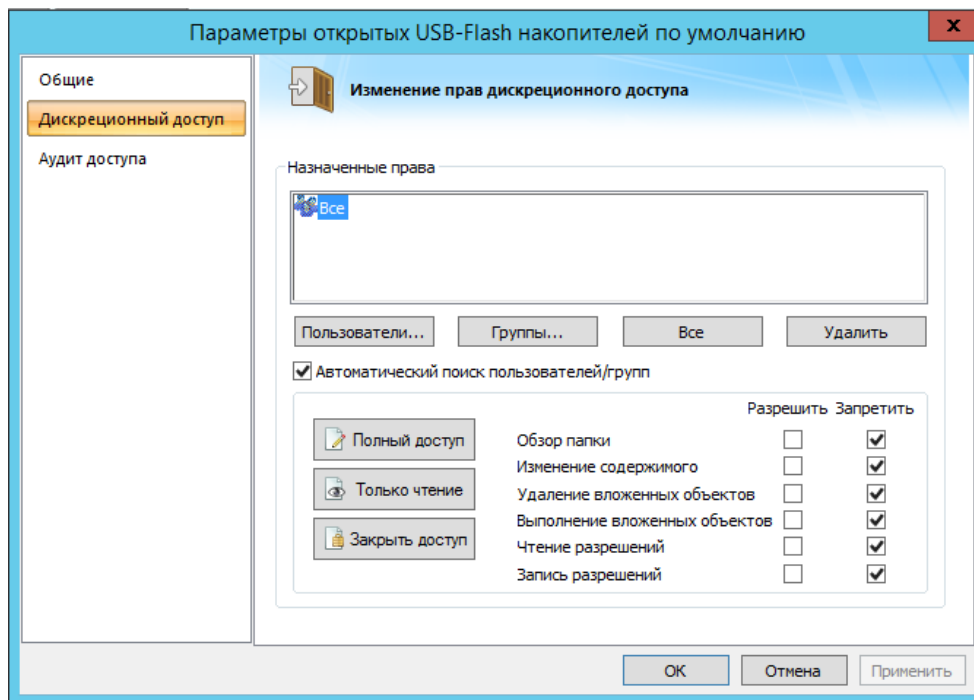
Параметры открытых USB-Flash накопителей по умолчанию

x

Общие

Дискреционный доступ

Аудит доступа

Изменение прав дискреционного доступа

Назначенные права

Все

Пользователи...

Группы...

Все

Удалить

☑ Автоматический поиск пользователей/групп

Полный доступ

Только чтение

Закрыть доступ

| | Разрешить | Запретить |
|---|---|---|
| Обзор папки | ☐ | ☑ |
| Изменение содержимого | ☐ | ☑ |
| Удаление вложенных объектов | ☐ | ☑ |
| Выполнение вложенных объектов | ☐ | ☑ |
| Чтение разрешений | ☐ | ☑ |
| Запись разрешений | ☐ | ☑ |

OK

Отмена

Применить